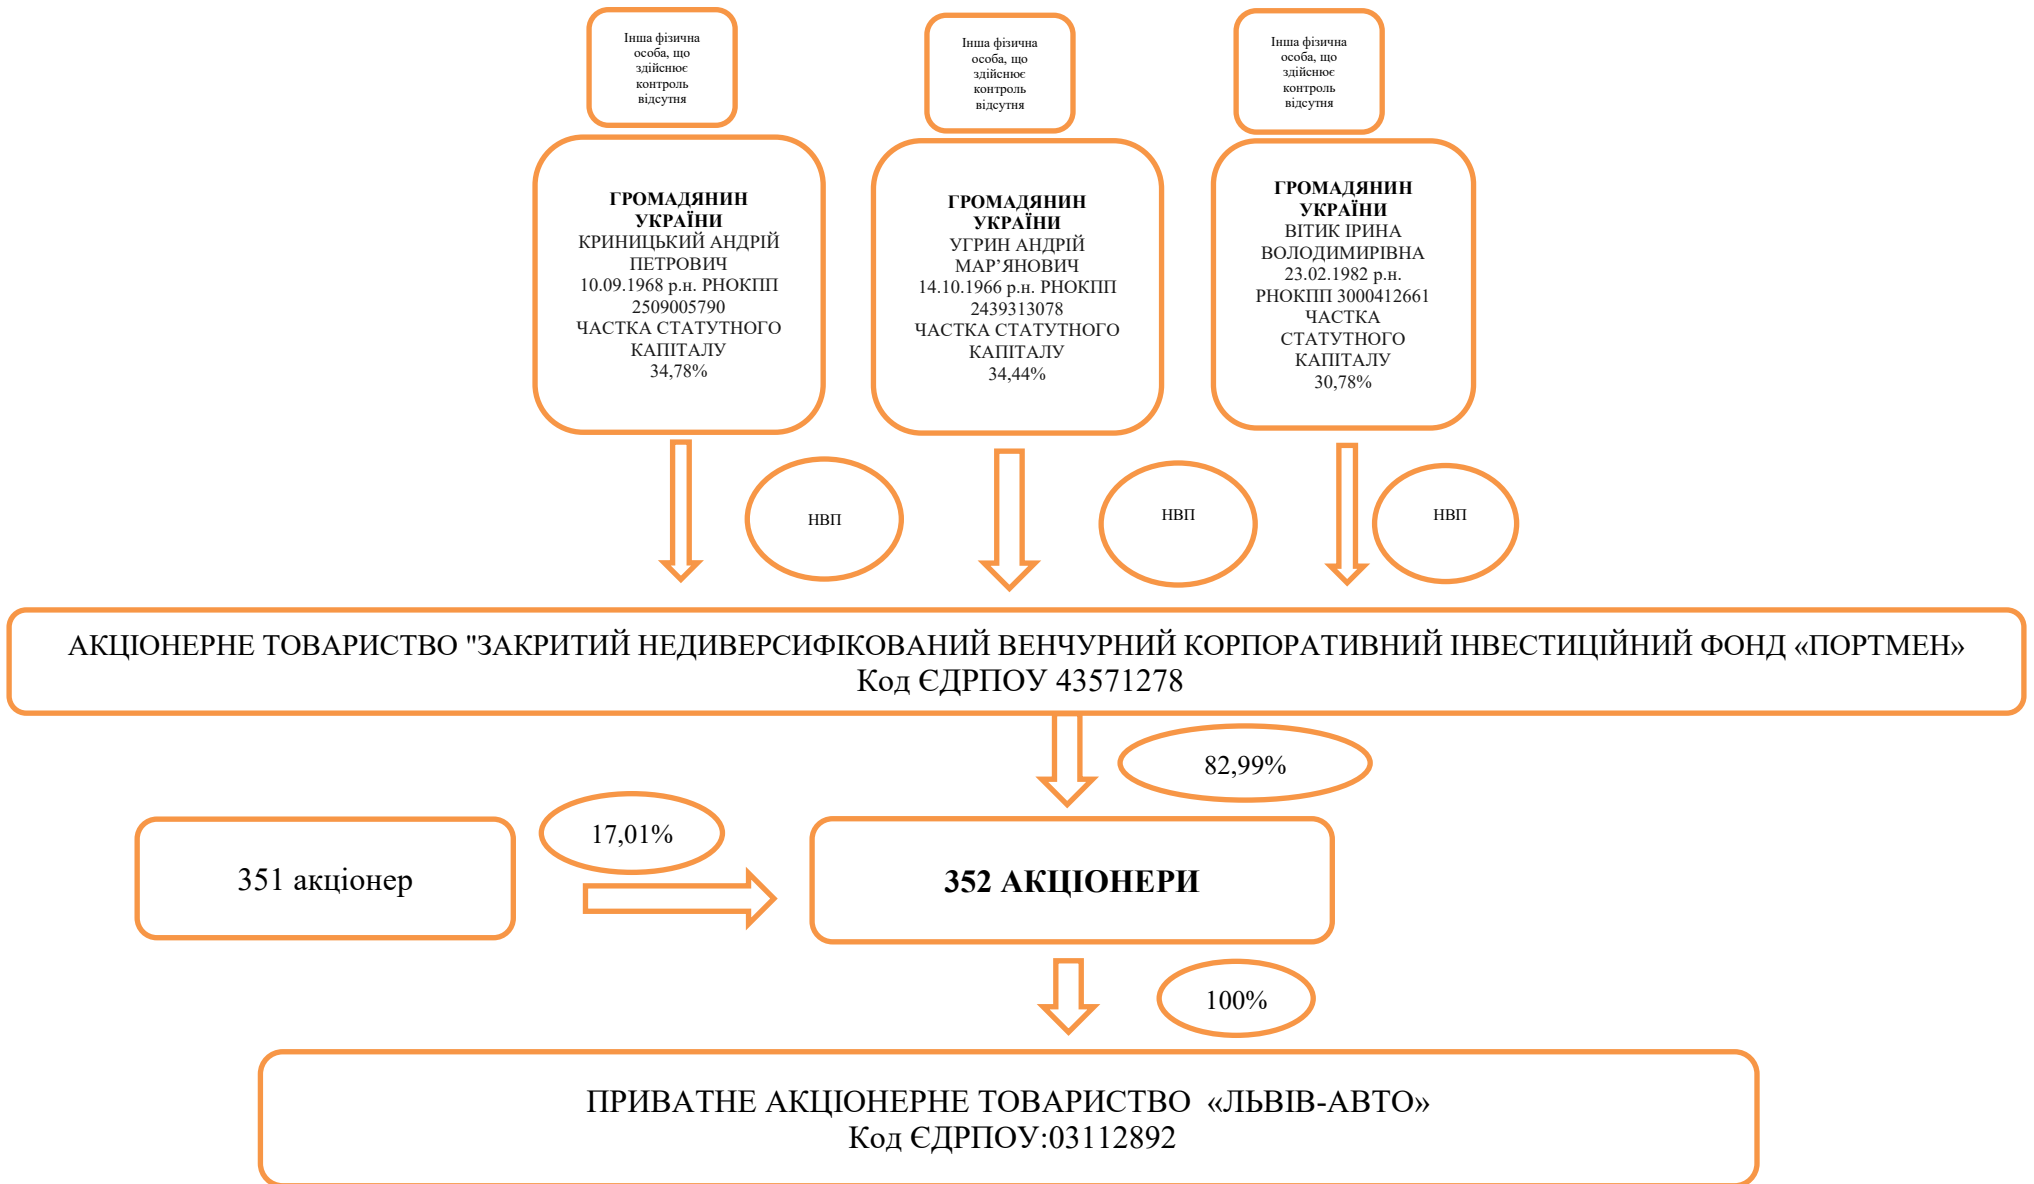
Інша фізична особа, що здійснює контроль відсутня

Інша фізична особа, що здійснює контроль відсутня

Інша фізична особа, що здійснює контроль відсутня

ГРОМАДЯНИН УКРАЇНИ
КРИНИЦЬКИЙ АНДРІЙ ПЕТРОВИЧ
10.09.1968 р.н. РНОКПП 2509005790
ЧАСТКА СТАТУТНОГО КАПІТАЛУ
34,78%

ГРОМАДЯНИН УКРАЇНИ
УГРИН АНДРІЙ МАР'ЯНОВИЧ
14.10.1966 р.н. РНОКПП 2439313078
ЧАСТКА СТАТУТНОГО КАПІТАЛУ
34,44%

ГРОМАДЯНИН УКРАЇНИ
ВІТИК ІРИНА ВОЛОДИМИРІВНА
23.02.1982 р.н.
РНОКПП 3000412661
ЧАСТКА СТАТУТНОГО КАПІТАЛУ
30,78%

НВП

НВП

НВП

АКЦІОНЕРНЕ ТОВАРИСТВО "ЗАКРИТИЙ НЕДИВЕРСИФІКОВАНИЙ ВЕНЧУРНИЙ КОРПОРАТИВНИЙ ІНВЕСТИЦІЙНИЙ ФОНД «ПОРТМЕН»
Код ЄДРПОУ 43571278

82,99%

351 акціонер

17,01%

352 АКЦІОНЕРИ

100%

ПРИВАТНЕ АКЦІОНЕРНЕ ТОВАРИСТВО «ЛЬВІВ-АВТО»
Код ЄДРПОУ:03112892